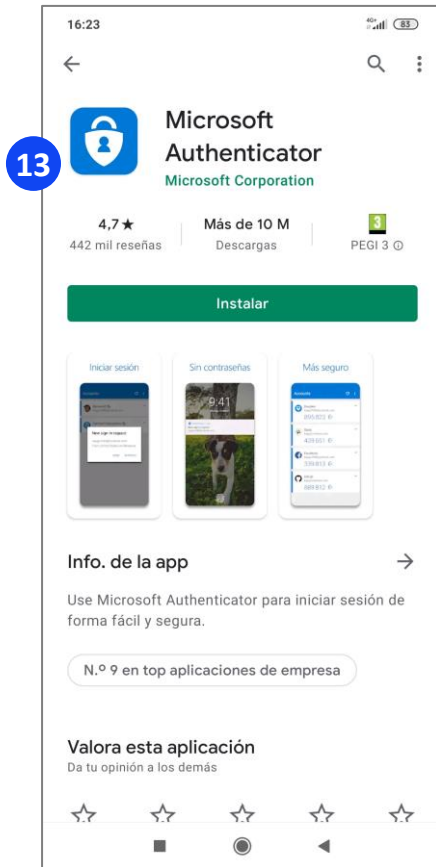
16:23

13

Microsoft Authenticator
Microsoft Corporation

4,7★
442 mil reseñas

Más de 10 M
Descargas

3
PEGI 3 ⓘ

Instalar

Iniciar sesión

Sin contraseñas
9:41

Más seguro

Info. de la app

Use Microsoft Authenticator para iniciar sesión de forma fácil y segura.

N.º 9 en top aplicaciones de empresa

Valora esta aplicación
Da tu opinión a los demás